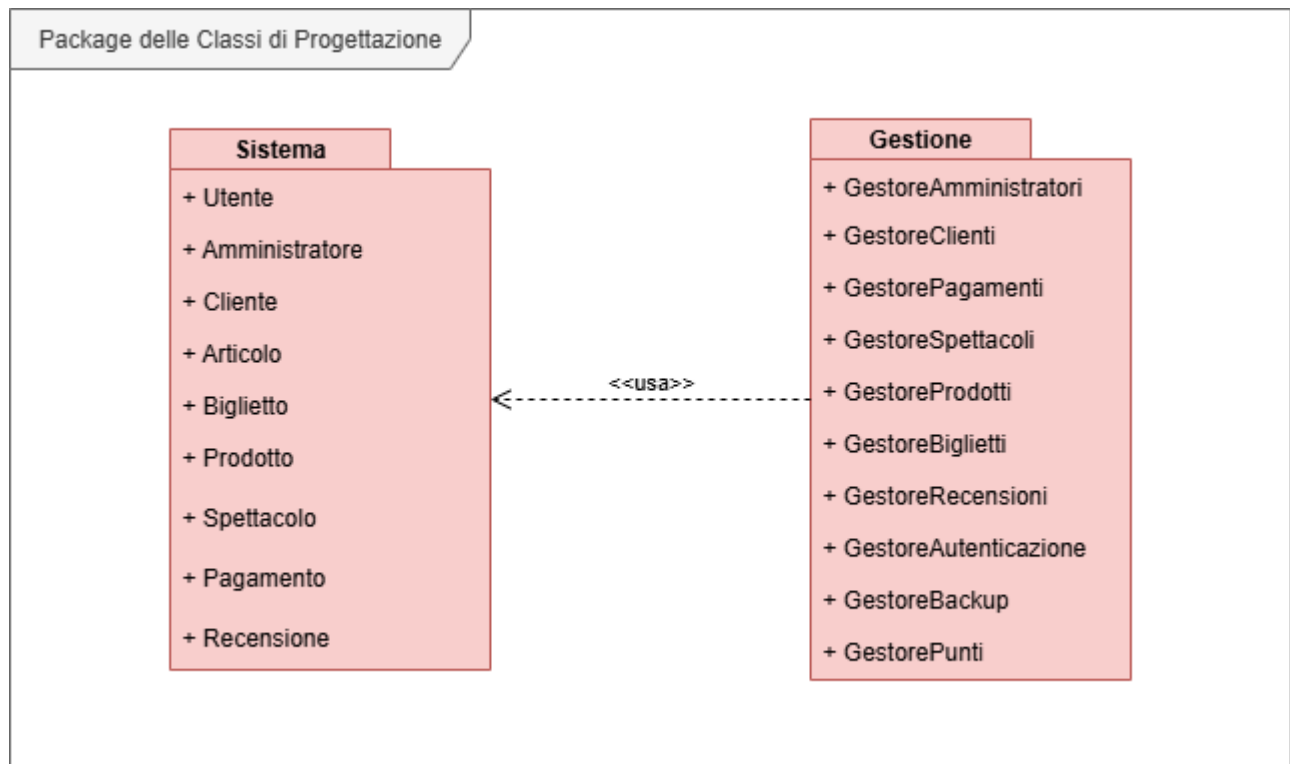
Package delle Classi di Progettazione

Sistema

+ Utente
+ Amministratore
+ Cliente
+ Articolo
+ Biglietto
+ Prodotto
+ Spettacolo
+ Pagamento
+ Recensione

<<usa>>

Gestione

+ GestoreAmministratori
+ GestoreClienti
+ GestorePagamenti
+ GestoreSpettacoli
+ GestoreProdotti
+ GestoreBiglietti
+ GestoreRecensioni
+ GestoreAutenticazione
+ GestoreBackup
+ GestorePunti